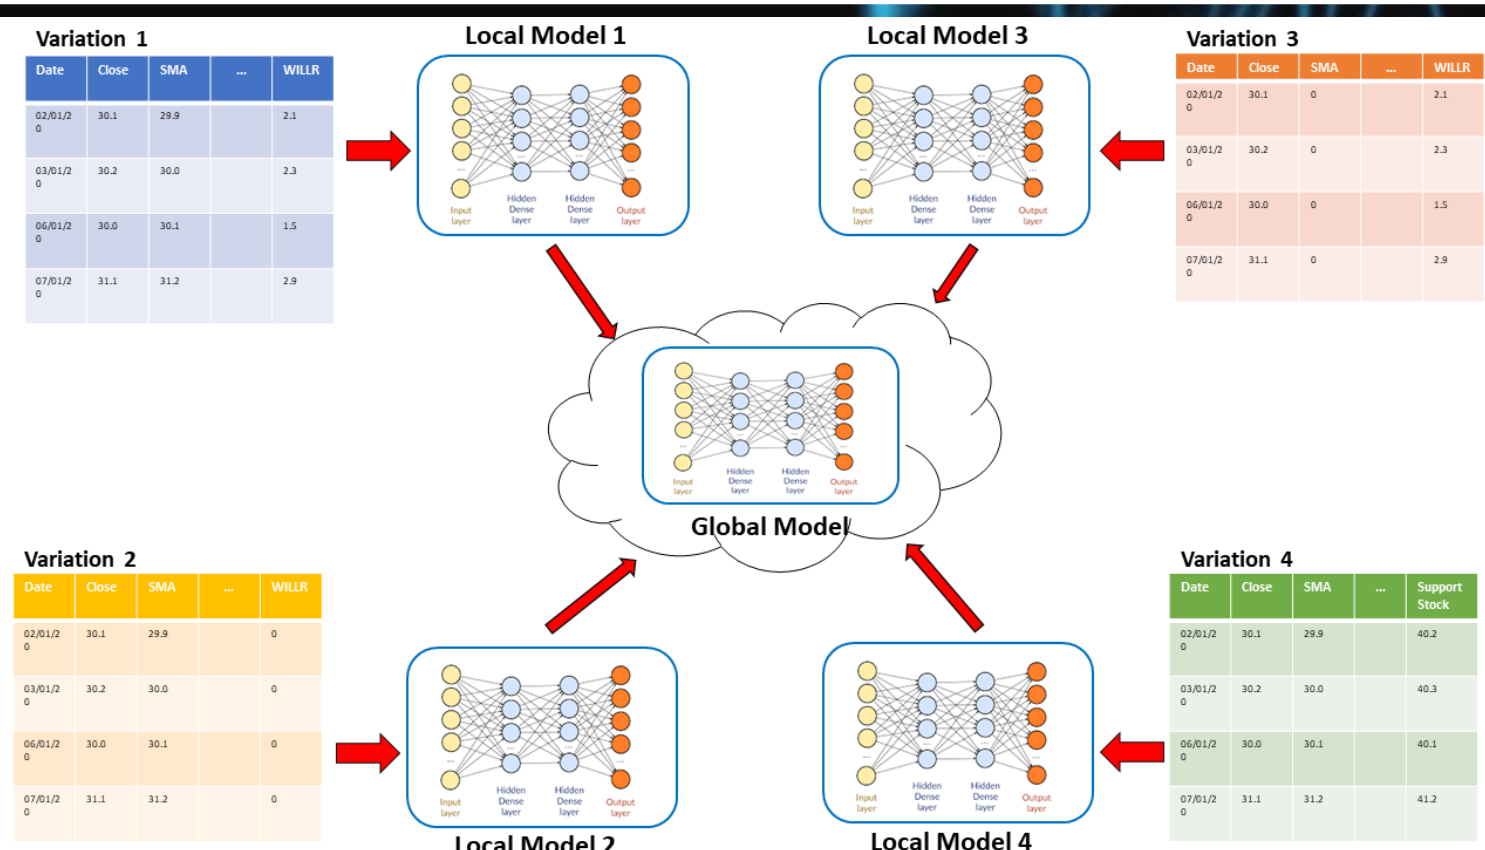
Variation 1

| Date | Close | SMA | ... | WILLR |
|---|---|---|---|---|
| 02/01/20 | 30.1 | 29.9 | | 2.1 |
| 03/01/20 | 30.2 | 30.0 | | 2.3 |
| 06/01/20 | 30.0 | 30.1 | | 1.5 |
| 07/01/20 | 31.1 | 31.2 | | 2.9 |

Local Model 1

Input layer
Hidden Dense layer
Hidden Dense layer
Output layer

Local Model 3

Input layer
Hidden Dense layer
Hidden Dense layer
Output layer

Variation 3

| Date | Close | SMA | ... | WILLR |
|---|---|---|---|---|
| 02/01/20 | 30.1 | 0 | | 2.1 |
| 03/01/20 | 30.2 | 0 | | 2.3 |
| 06/01/20 | 30.0 | 0 | | 1.5 |
| 07/01/20 | 31.1 | 0 | | 2.9 |

Input layer
Hidden Dense layer
Hidden Dense layer
Output layer

Global Model

Variation 2

| Date | Close | SMA | ... | WILLR |
|---|---|---|---|---|
| 02/01/20 | 30.1 | 29.9 | | 0 |
| 03/01/20 | 30.2 | 30.0 | | 0 |
| 06/01/20 | 30.0 | 30.1 | | 0 |
| 07/01/20 | 31.1 | 31.2 | | 0 |

Input layer
Hidden Dense layer
Hidden Dense layer
Output layer

Local Model 2

Input layer
Hidden Dense layer
Hidden Dense layer
Output layer

Local Model 4

Variation 4

| Date | Close | SMA | ... | Support Stock |
|---|---|---|---|---|
| 02/01/20 | 30.1 | 29.9 | | 40.2 |
| 03/01/20 | 30.2 | 30.0 | | 40.3 |
| 06/01/20 | 30.0 | 30.1 | | 40.1 |
| 07/01/20 | 31.1 | 31.2 | | 41.2 |